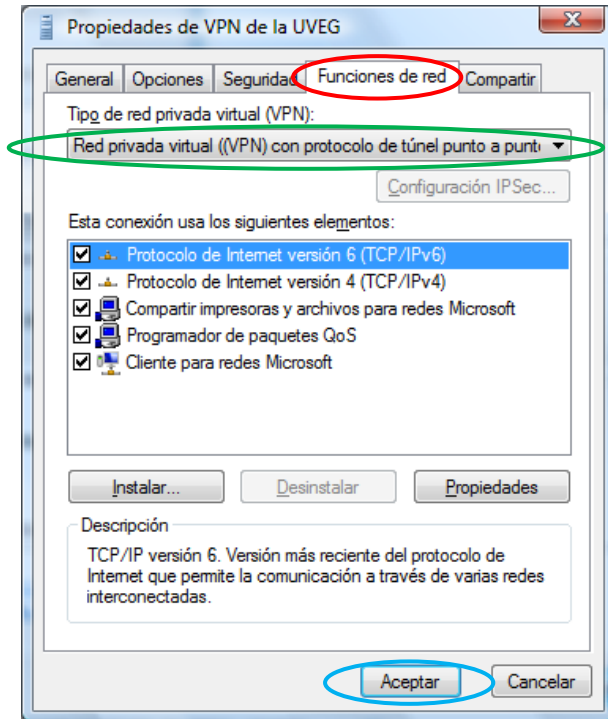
Propiedades de VPN de la UVEG

General | Opciones | Segurida | Funciones de red | Compartir

Tipo de red privada virtual (VPN):

Red privada virtual ((VPN) con protocolo de túnel punto a punt

Configuración IPSec...

Esta conexión usa los siguientes elementos:

Protocolo de Internet versión 6 (TCP/IPv6)
Protocolo de Internet versión 4 (TCP/IPv4)
Compartir impresoras y archivos para redes Microsoft
Programador de paquetes QoS
Cliente para redes Microsoft

Instalar... | Desinstalar | Propiedades

Descripción

TCP/IP versión 6. Versión más reciente del protocolo de Internet que permite la comunicación a través de varias redes interconectadas.

Aceptar | Cancelar